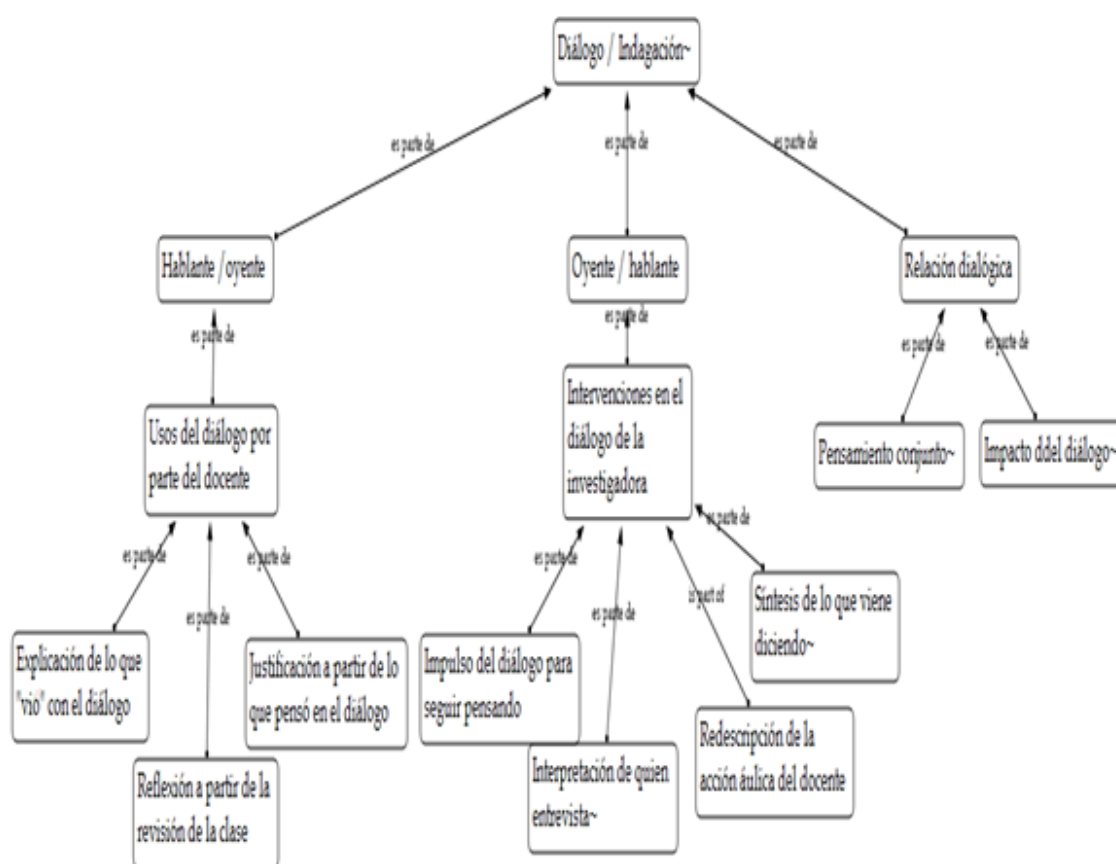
Diálogo / Indagación~

es parte de

es parte de

es parte de

Hablante /oyente

Oyente / hablante

Relación dialógica

es parte de

es parte de

es parte de

es parte de

Usos del diálogo por parte del docente

Intervenciones en el diálogo de la investigadora

Pensamiento conjunto~

Impacto ddel diálogo~

es parte de

es parte de

es parte de

es parte de

es parte de

es parte de

is part of

Explicación de lo que "vio" con el diálogo

Justificación a partir de lo que pensó en el diálogo

Reflexión a partir de la revisión de la clase

Impulso del diálogo para seguir pensando

Interpretación de quien entrevista~

Redescripción de la acción áulica del docente

Síntesis de lo que viene diciendo~